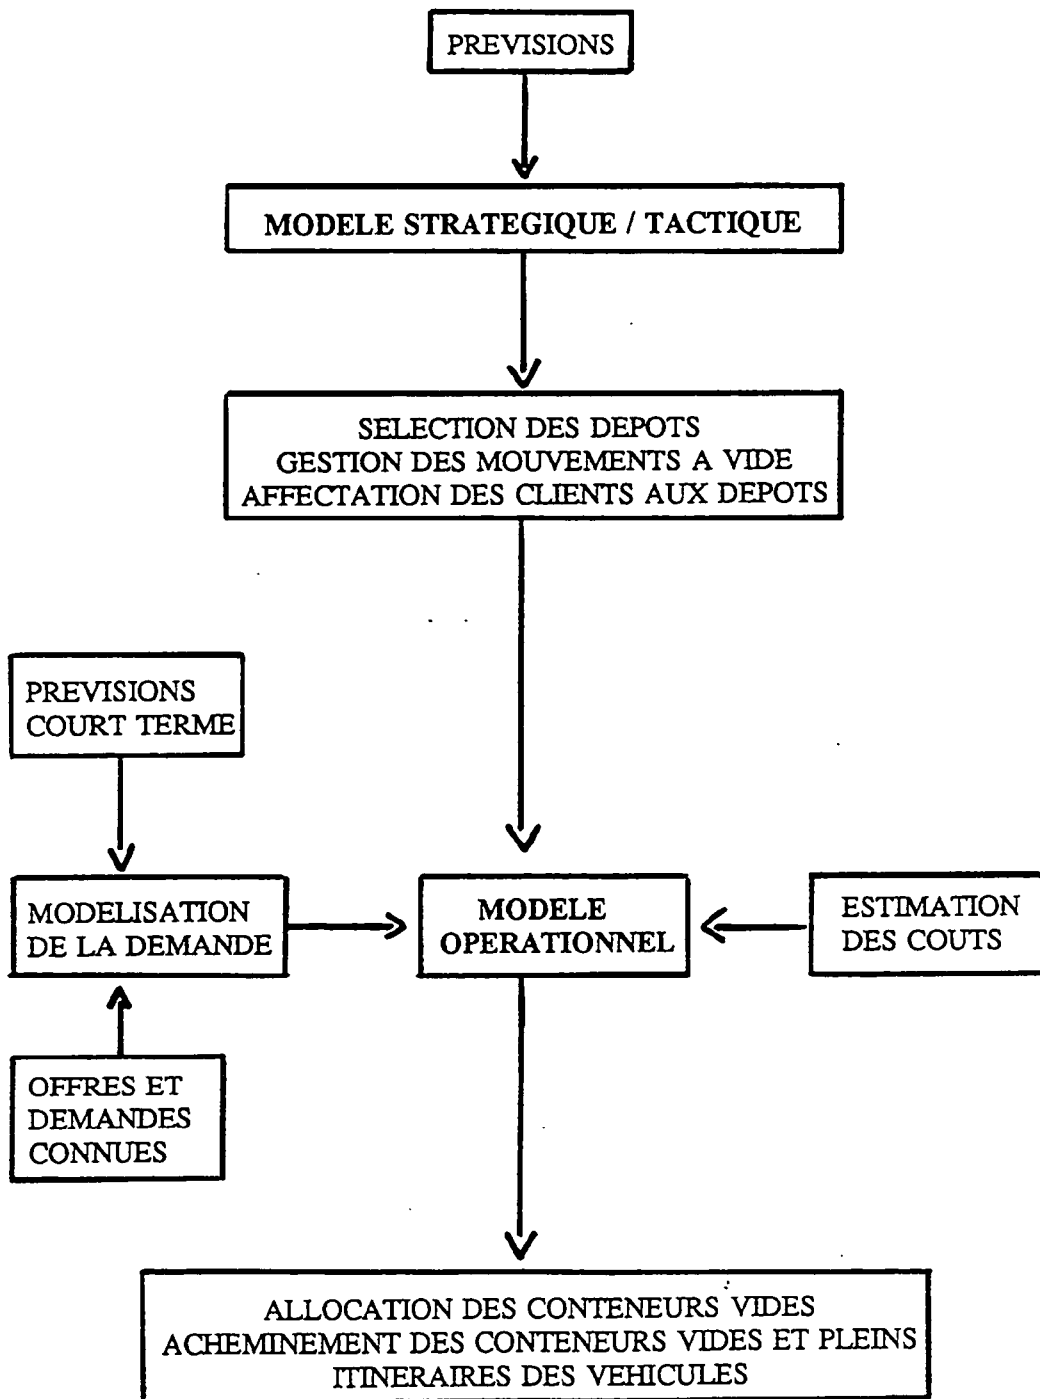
PREVISIONS

MODELE STRATEGIQUE / TACTIQUE

SELECTION DES DEPOTS
GESTION DES MOUVEMENTS A VIDE
AFFECTATION DES CLIENTS AUX DEPOTS

PREVISIONS
COURT TERME

MODELISATION
DE LA DEMANDE

MODELE
OPERATIONNEL

ESTIMATION
DES COUTS

OFFRES ET
DEMANDES
CONNUES

ALLOCATION DES CONTENEURS VIDES
ACHEMINEMENT DES CONTENEURS VIDES ET PLEINS
ITINERAIRES DES VEHICULES